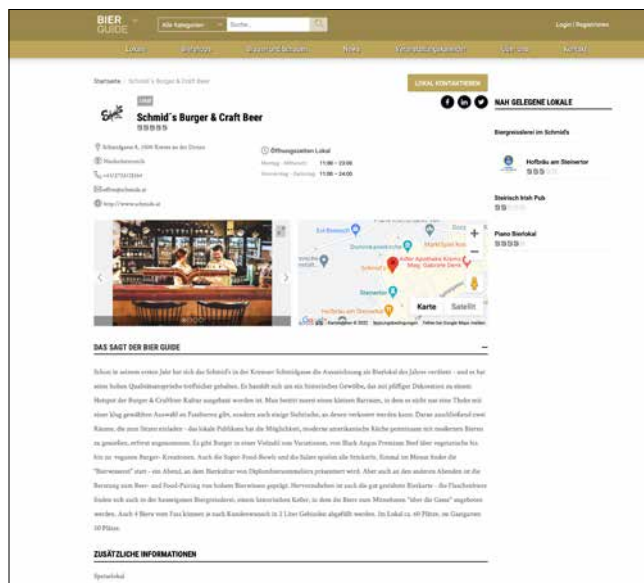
BIER GUIDE

Alle Kategorien

Suche...

Login | Registrieren

Lokale

Bier Shops

Wissen und Genießen

News

Veranstaltungskalender

Gut zu wissen

Kontakt

Startseite / Schmid's Burger & Craft Beer

LOKAL KONTAKTIEREN

Lokal

Schmid´s Burger & Craft Beer

Schmidgasse 8, 3500 Krems an der Donau

Niederösterreich

+43 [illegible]

office@schmids.at

http://www.schmids.at

Öffnungszeiten Lokal

Montag - Mittwoch 11:00 - 23:00

Donnerstag - Samstag 11:00 - 24:00

Karte

Satellit

NAH GELEGENE LOKALE

Biergreisslerei im Schmid's

Hofbräu am Steinertor

Steirisch Irish Pub

Piano Bierlokal

DAS SAGT DER BIER GUIDE

Schon in seinem ersten Jahr hat sich das Schmid's in der Kremser Schmidgasse die Auszeichnung als Bierlokal des Jahres verdient - und es hat seine hohen Qualitätsansprüche treffsicher gehalten. Es handelt sich um ein historisches Gewölbe, das mit pfiffiger Dekoration zu einem Hotspot der Burger & Craftbeer Kultur ausgebaut worden ist. Man betritt zuerst einen kleinen Barraum, in dem es nicht nur eine Theke mit einer klug gewählten Auswahl an Fassbieren gibt, sondern auch einige Stehtische, an denen verkostet werden kann. Daran anschließend zwei Räume, die zum Sitzen einladen - das lokale Publikum hat die Möglichkeit, moderne amerikanische Küche persönlich mit modernen Bieren zu genießen, erfreut angenommen. Es gibt Burger in einer Vielzahl von Variationen, von Black Angus Premium Beef über vegetarische bis hin zu veganen Burger- Kreationen. Auch die Super-Food-Bowls und die Salate spielen alle Stückerln. Einmal im Monat findet die "Bierwanzerl" statt - ein Abend, an dem Bierkultur von Diplombiersommeliers präsentiert wird. Aber auch an den anderen Abenden ist die Beratung zum Beer- und Food-Pairing von hohem Bierwissen geprägt. Hervorzuheben ist auch die gut gewählte Bierkarte - die Flaschenbiere finden sich auch in der benachbarten Biergreisslerei, einem historischen Keller, in dem die Biere zum Mitnehmen "über die Gasse" angeboten werden. Auch 4 Biere vom Fass können je nach Kundenwunsch in 2 Liter Gebinden abgefüllt werden. Im Lokal ca. 60 Plätze, im Gastgarten 50 Plätze.

ZUSÄTZLICHE INFORMATIONEN

Speiselokal